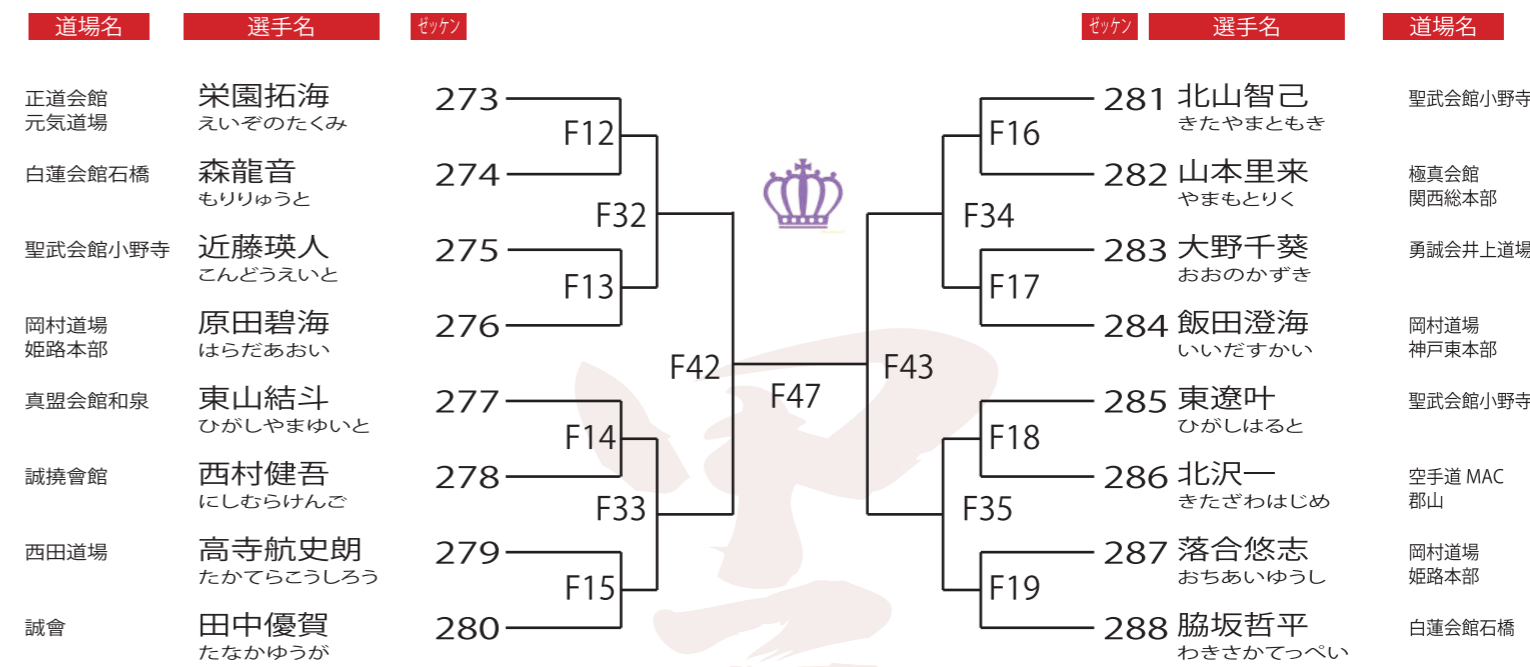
| 道場名 | 選手名 | ゼッケン | | ゼッケン | 選手名 | 道場名 |
|---|---|---|---|---|---|---|
| 正道会館 元気道場 | 栄園拓海 えいぞのたくみ | 273 | | 281 | 北山智己 きたやまともき | 聖武会館小野寺 |
| 白蓮会館石橋 | 森龍音 もりりゅうと | 274 | | 282 | 山本里来 やまもとりく | 極真会館 関西総本部 |
| 聖武会館小野寺 | 近藤瑛人 こんどうえいと | 275 | | 283 | 大野千葵 おおのかずき | 勇誠会井上道場 |
| 岡村道場 姫路本部 | 原田碧海 はらだあおい | 276 | | 284 | 飯田澄海 いいだすかい | 岡村道場 神戸東本部 |
| 真盟会館和泉 | 東山結斗 ひがしやまゆいと | 277 | | 285 | 東遼叶 ひがしはると | 聖武会館小野寺 |
| 誠撓會館 | 西村健吾 にしむらけんご | 278 | | 286 | 北沢一 きたざわはじめ | 空手道 MAC 郡山 |
| 西田道場 | 高寺航史朗 たかてらこうしろう | 279 | | 287 | 落合悠志 おちあいゆうし | 岡村道場 姫路本部 |
| 誠會 | 田中優賀 たなかゆうが | 280 | | 288 | 脇坂哲平 わきさかてっぺい | 白蓮会館石橋 |

F12
F13
F14
F15
F32
F33
F42
F47
F43
F34
F35
F16
F17
F18
F19